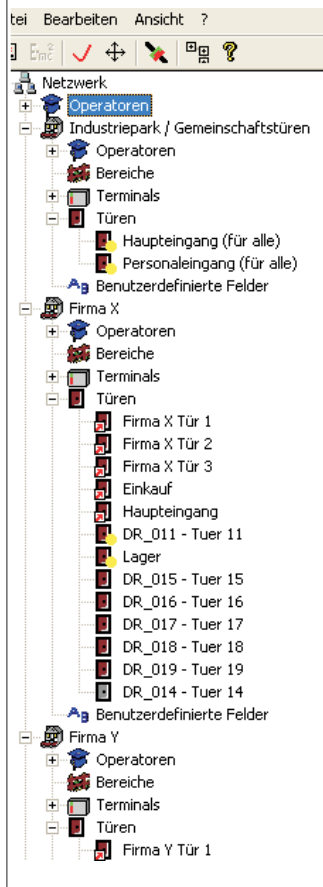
tei Bearbeiten Ansicht ?

Netzwerk
Operatoren
Industriepark / Gemeinschaftstüren
Operatoren
Bereiche
Terminals
Türen
Haupteingang (für alle)
Personaleingang (für alle)
Benutzerdefinierte Felder
Firma X
Operatoren
Bereiche
Terminals
Türen
Firma X Tür 1
Firma X Tür 2
Firma X Tür 3
Einkauf
Haupteingang
DR_011 - Tuer 11
Lager
DR_015 - Tuer 15
DR_016 - Tuer 16
DR_017 - Tuer 17
DR_018 - Tuer 18
DR_019 - Tuer 19
DR_014 - Tuer 14
Benutzerdefinierte Felder
Firma Y
Operatoren
Bereiche
Terminals
Türen
Firma Y Tür 1